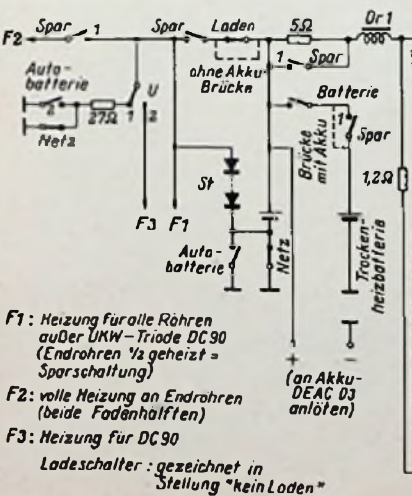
F2 Spar 1 Spar Laden 5Ω Dr 1

Autobatterie 2 27Ω U 1 2 Netz

ohne Akku-Brücke 1 Spar

Batterie 1 Spar

Brücke mit Akku 1,2Ω

St

F3 F1

Autobatterie Netz

Trockenheizbatterie

+ −

(an Akku-DEAC D3 anlöten)

F1: Heizung für alle Röhren außer UKW-Triode DC 90 (Endröhren ½ geheizt = Sparschaltung)

F2: volle Heizung an Endröhren (beide Fadenhälften)

F3: Heizung für DC 90

Ladeschalter: gezeichnet in Stellung "kein Laden"